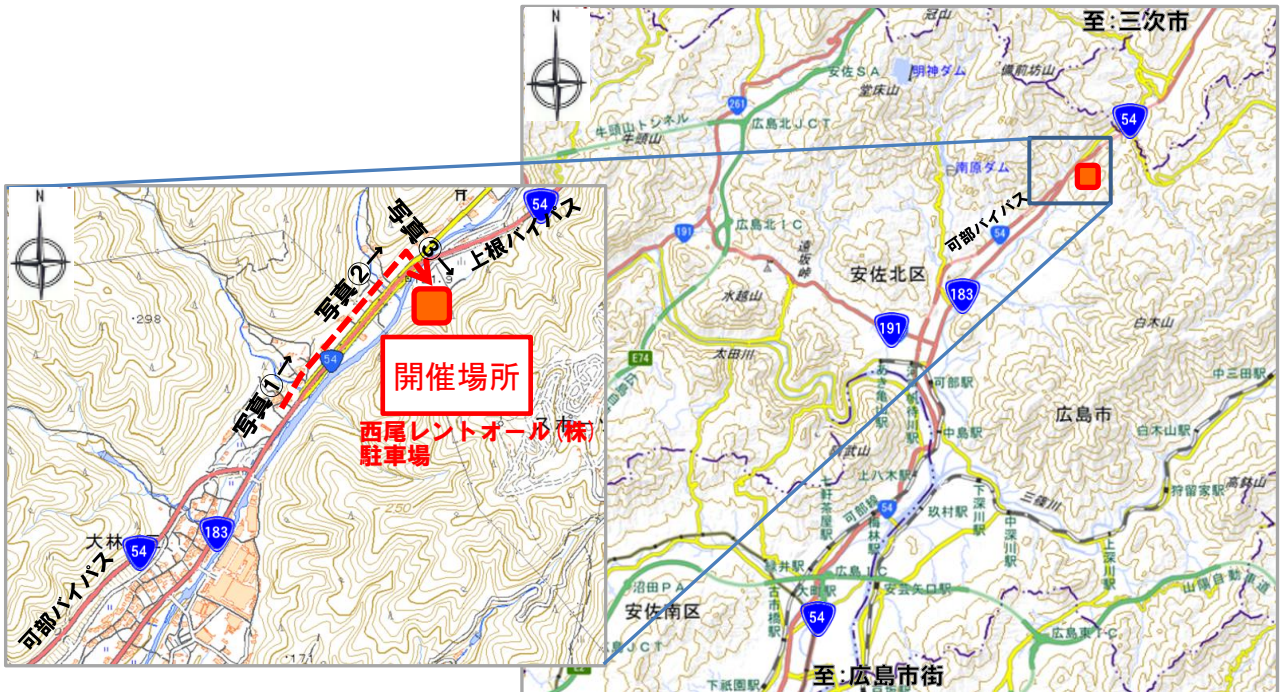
N
写真③
上根バイパス
54
写真②
298
写真①
54
開催場所
西尾レントオール(株)
駐車場
250
大林
54
183
可部バイパス
171

N
至:三次市
冠山
明神ダム
備前坊山
安佐SA
堂床山
261
54
牛頭山トンネル
牛頭山
広島北JCT
南原ダム
可部バイパス
191
広島北IC
遠坂峠
54
安佐北区
183
水越山
191
白木山
E74
太田川
可部駅
中三田駅
あき亀山駅
河戸帆待川駅
広島市
中島駅
白木山駅
高陽町駅
上八木駅
狩留家駅
下深川駅
三篠川
梅林駅
玖村駅
中深川駅
上深川駅
七軒茶屋駅
可部線
54
緑井駅
広島IC
沼田PA
古市橋駅
大町駅
安芸矢口駅
山陽自動車道
安佐南区
54
広島東IC
JCT
下祇園駅
至:広島市街